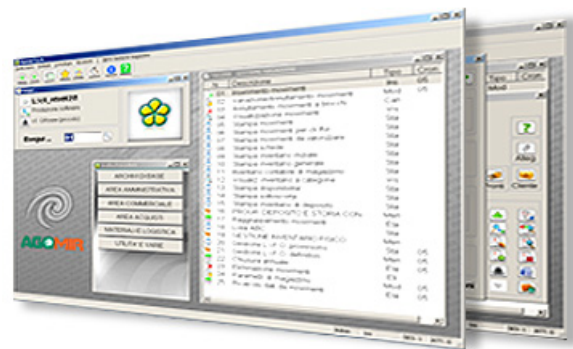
ARCHIVI DI BASE
AREA AMMINISTRATIVA
AREA COMMERCIALE
AREA ACQUISTI
MATERIALI E LOGISTICA
UTILITA' E VARIE

AGOMIR

Descrizione
Tipo
Movimenti Inventario
Stampa Inventario
Stampa Movimenti
Stampa Schede
Stampa Inventario Globale
Stampa Disponibilità
Stampa Etichette
PROVA DEPOSITO E STORIA CON
Lista ABC
GESTIONE INVENTARIO FISICO

Tipo
Cron
Mod
Allieg
Cliente